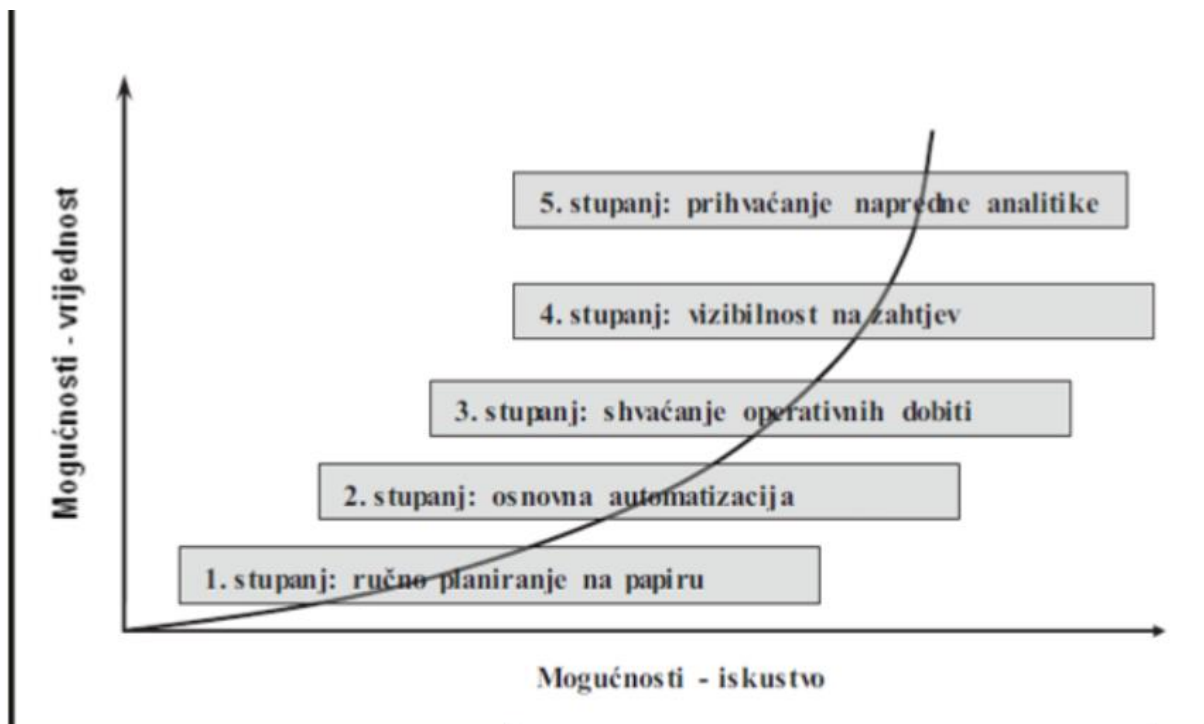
Mogućnosti - vrijednost

5. stupanj: prihvaćanje napredne analitike

4. stupanj: vizibilnost na zahtjev

3. stupanj: shvaćanje operativnih dobiti

2. stupanj: osnovna automatizacija

1. stupanj: ručno planiranje na papiru

Mogućnosti - iskustvo